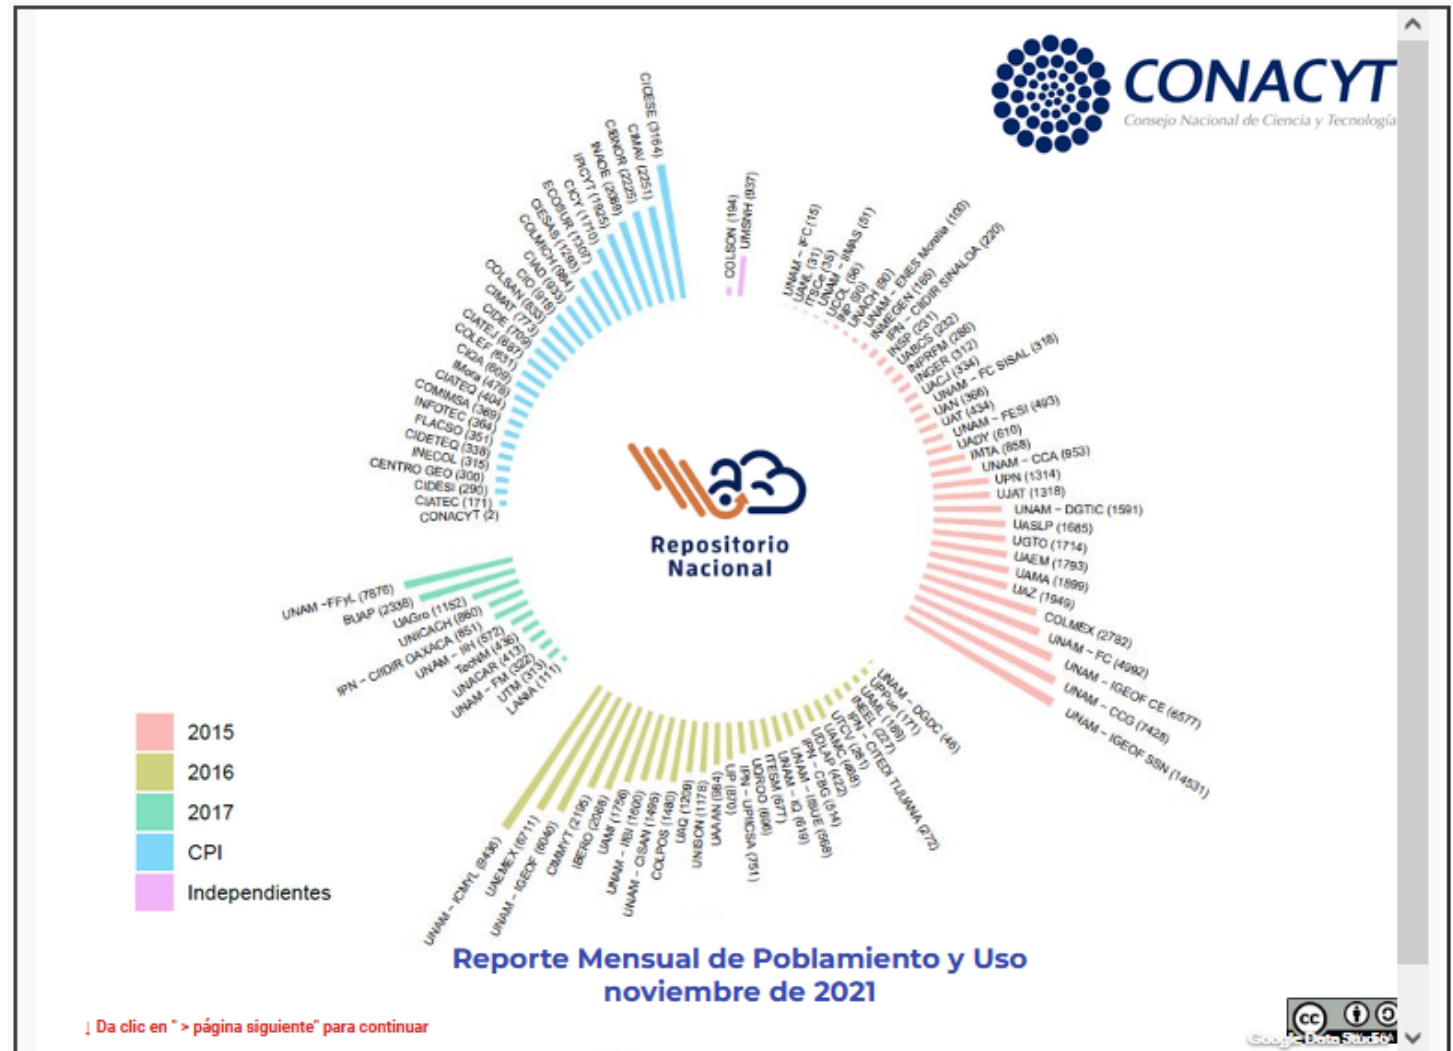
CONACYT
Consejo Nacional de Ciencia y Tecnología

Repositorio Nacional

CIDESE (3164)
CIMAV (2251)
CENIDR (2225)
INAOE (2088)
IPICYT (1825)
CICY (1110)
ECOSUR (1007)
CIESAS (1089)
COLMICH (984)
CIAD (932)
CIO (918)
COLSAN (833)
CIMAT (773)
CIDE (750)
CIATEJ (687)
COLEF (631)
CIQA (608)
Mora (478)
CIATEQ (404)
COMIMSA (369)
INFOTEC (364)
FLACSO (351)
CIDETEQ (338)
INECOL (315)
CENTRO GEO (300)
CIDESI (290)
CIATEC (171)
CONACYT (2)

COLSON (194)
UMSNH (937)

UNAM - IFC (15)
UANL (31)
ITESCa (35)
UNAM - IIMAS (51)
UCOL (56)
IIIP (60)
UNACH (80)
UNAM - ENES Morelia (100)
INMEGEN (165)
IPN - CIIDIR SINALOA (220)
INSP (231)
UABCS (232)
INPRFM (286)
INGER (312)
UACJ (334)
UNAM - FC SISAL (318)
UAN (366)
UAT (434)
UNAM - FESI (493)
UADY (610)
IMTA (858)
UNAM - CCA (953)
UPN (1314)
UJAT (1318)
UNAM - DGTIC (1591)
UASLP (1685)
UGTO (1714)
UAEM (1793)
UAMA (1899)
UAZ (1949)
COLMEX (2782)
UNAM - FC (4992)
UNAM - IGEOF CE (6577)
UNAM - CCG (7428)
UNAM - IGEOF SSN (14531)

UNAM - DGDC (46)
URPue (171)
UAAL (189)
INEEL (227)
IPN - CITEDI TIJUANA (272)
UTCV (261)
UAMAC (408)
UDLAP (432)
IPN - CBG (514)
UNAM - IISUE (569)
UNAM - IQ (619)
ITESM (677)
UQROO (686)
IPN - UPIICSA (751)
UP (870)
UAAAN (964)
UNISON (1178)
UAQ (1259)
COLPOS (1480)
UNAM - CISAN (1499)
UNAM - IIBI (1600)
UAMI (1756)
IBERO (2086)
CIMMYT (2196)
UNAM - IGEOF (6040)
UAEMEX (6711)
UNAM - ICMYL (8436)

UNAM - FFyL (7876)
BUAP (2338)
UAGro (1152)
UNICACH (860)
IPN - CIIDIR OAXACA (851)
UNAM - IIH (572)
TecNM (436)
UNACAR (413)
UNAM - FM (322)
UTM (313)
LANIA (111)

2015
2016
2017
CPI
Independientes

Reporte Mensual de Poblamiento y Uso
noviembre de 2021

↓ Da clic en " > página siguiente" para continuar

Google Data Studio